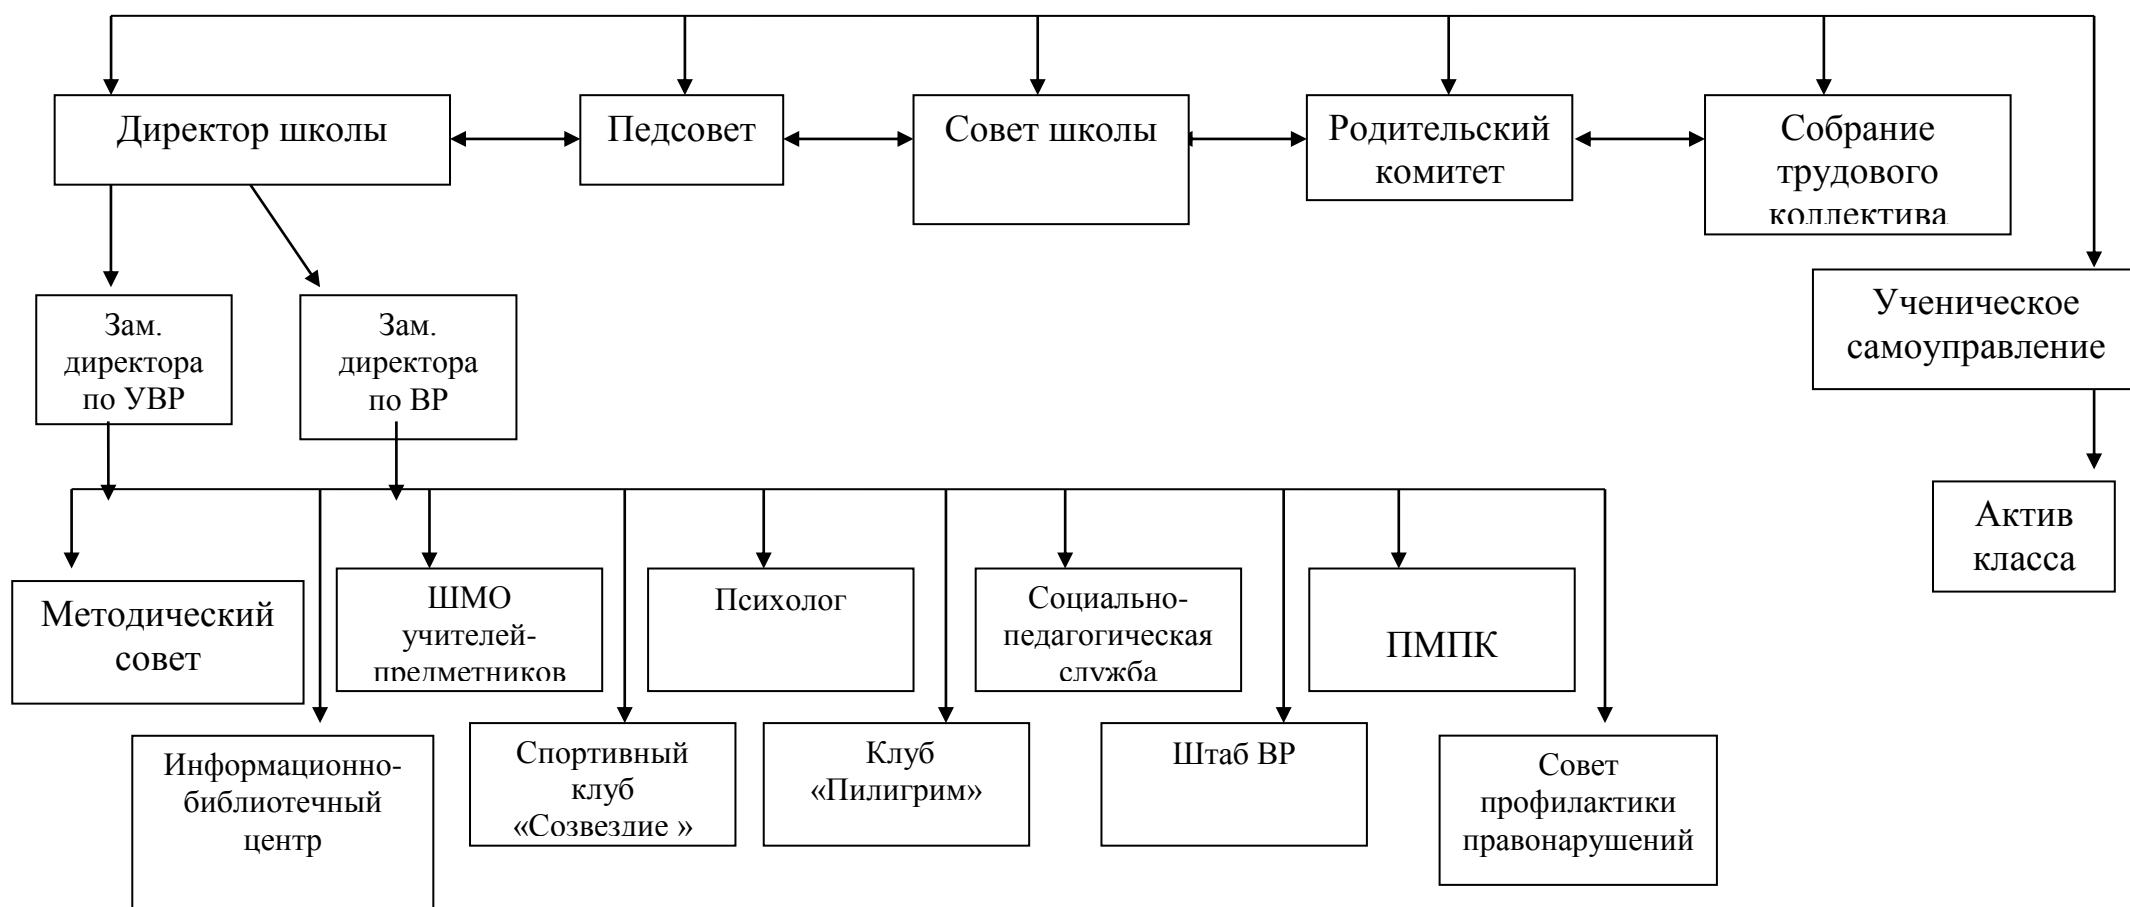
Директор школы

Педсовет

Совет школы

Родительский комитет

Собрание трудового коллектива

Ученическое самоуправление

Зам. директора по УВР

Зам. директора по ВР

Актив класса

Методический совет

ШМО учителей-предметников

Психолог

Социально-педагогическая служба

ПМПК

Информационно-библиотечный центр

Спортивный клуб «Созвездие »

Клуб «Пилигрим»

Штаб ВР

Совет профилактики правонарушений